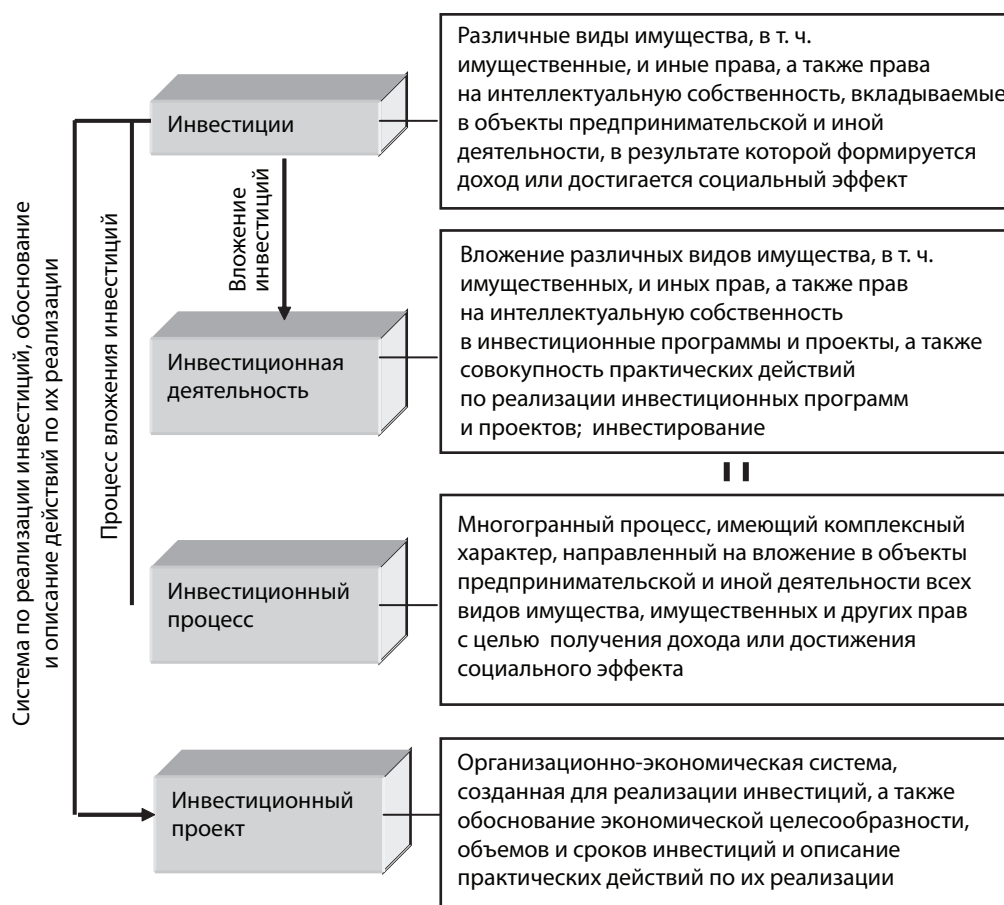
Система по реализации инвестиций, обоснование и описание действий по их реализации

Процесс вложения инвестиций

Инвестиции

Различные виды имущества, в т. ч. имущественные, и иные права, а также права на интеллектуальную собственность, вкладываемые в объекты предпринимательской и иной деятельности, в результате которой формируется доход или достигается социальный эффект

Вложение инвестиций

Инвестиционная деятельность

Вложение различных видов имущества, в т. ч. имущественных, и иных прав, а также прав на интеллектуальную собственность в инвестиционные программы и проекты, а также совокупность практических действий по реализации инвестиционных программ и проектов; инвестирование

Инвестиционный процесс

Многогранный процесс, имеющий комплексный характер, направленный на вложение в объекты предпринимательской и иной деятельности всех видов имущества, имущественных и других прав с целью получения дохода или достижения социального эффекта

Инвестиционный проект

Организационно-экономическая система, созданная для реализации инвестиций, а также обоснование экономической целесообразности, объемов и сроков инвестиций и описание практических действий по их реализации